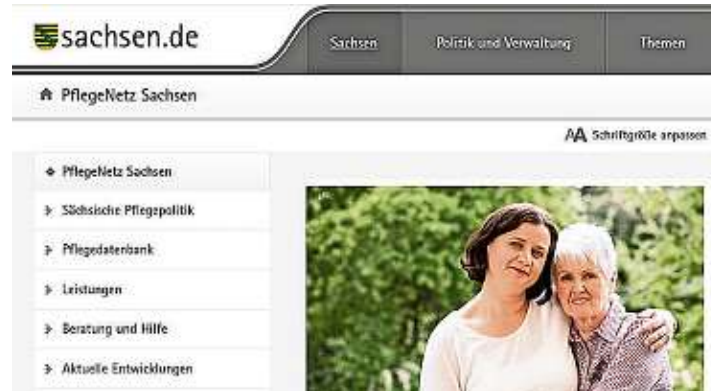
sachsen.de

Sachsen

Politik und Verwaltung

Themen

PflegeNetz Sachsen

AA Schriftgröße anpassen

PflegeNetz Sachsen

Sächsische Pflegepolitik

Pflegedatenbank

Leistungen

Beratung und Hilfe

Aktuelle Entwicklungen